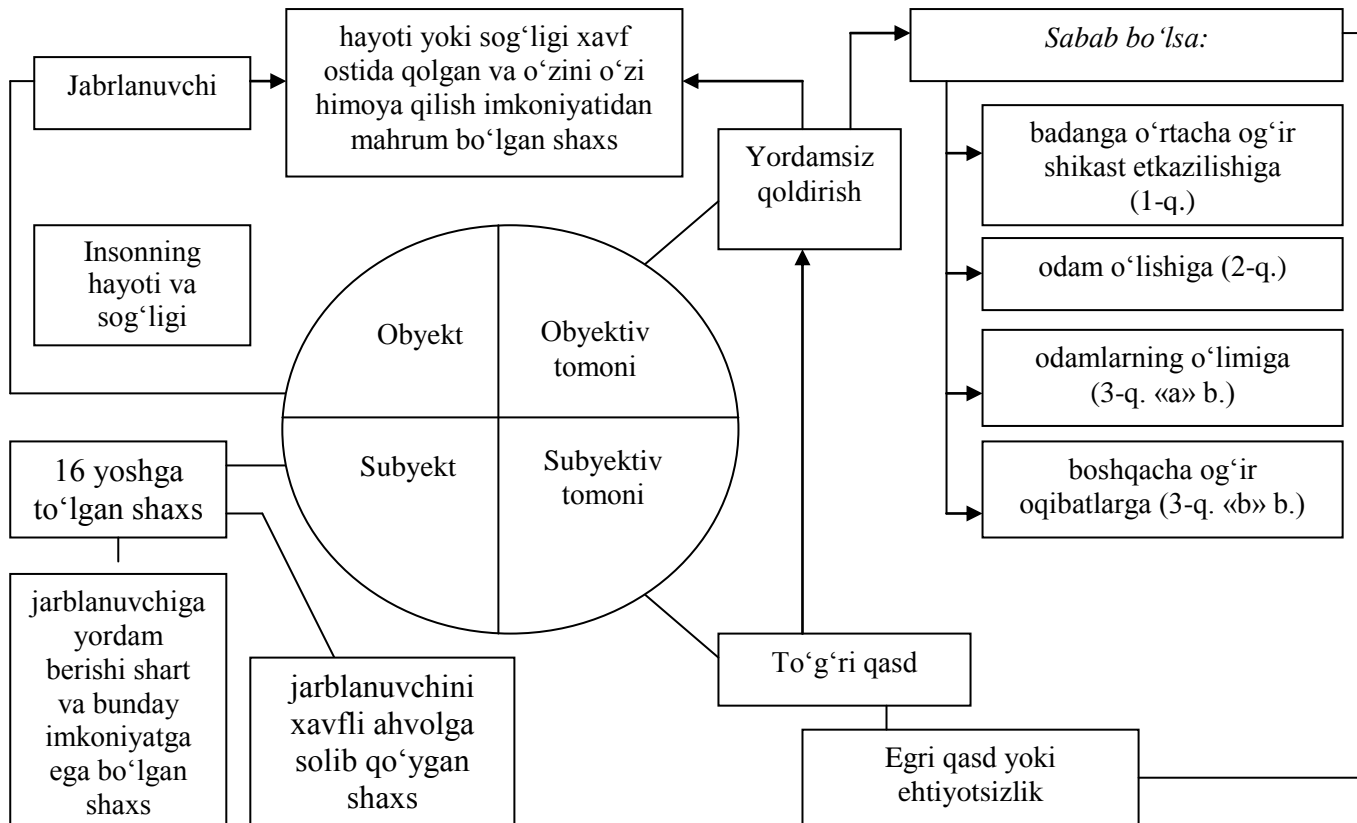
Jabrlanuvchi

hayoti yoki sog‘ligi xavf ostida qolgan va o‘zini o‘zi himoya qilish imkoniyatidan mahrum bo‘lgan shaxs

Sabab bo‘lsa:

badanga o‘rtacha og‘ir shikast etkazilishiga (1-q.)

odam o‘lishiga (2-q.)

odamlarning o‘limiga (3-q. «a» b.)

boshqacha og‘ir oqibatlarga (3-q. «b» b.)

Yordamsiz qoldirish

Insonning hayoti va sog‘ligi

Obyekt

Obyektiv tomoni

Subyekt

Subyektiv tomoni

16 yoshga to‘lgan shaxs

jarblanuvchiga yordam berishi shart va bunday imkoniyatga ega bo‘lgan shaxs

jarblanuvchini xavfli ahvolga solib qo‘ygan shaxs

To‘g‘ri qasd

Egri qasd yoki ehtiyotsizlik